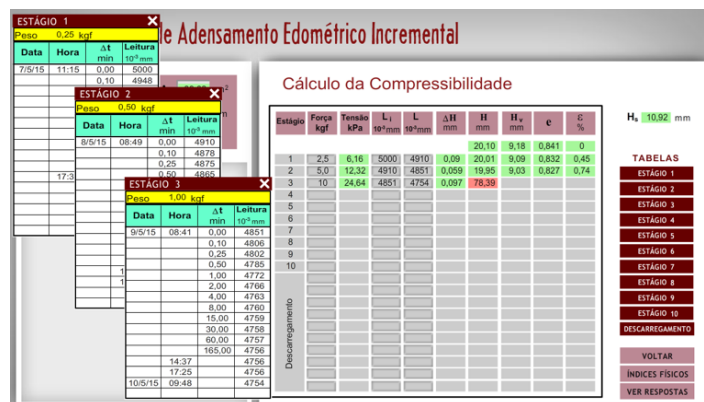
e Adensamento Edométrico Incremental

ESTÁGIO 1
Peso 0,25 kgf

| Data | Hora | Δt min | Leitura $10^{-3}$ mm |
|---|---|---|---|
| 7/5/15 | 11:15 | 0,00 | 5000 |
| | | 0,10 | 4948 |

ESTÁGIO 2
Peso 0,50 kgf

| Data | Hora | Δt min | Leitura $10^{-3}$ mm |
|---|---|---|---|
| 8/5/15 | 08:49 | 0,00 | 4910 |
| | | 0,10 | 4878 |
| | | 0,25 | 4875 |
| | | 0,50 | 4865 |
| | 17:3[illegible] | | |

ESTÁGIO 3
Peso 1,00 kgf

| Data | Hora | Δt min | Leitura $10^{-3}$ mm |
|---|---|---|---|
| 9/5/15 | 08:41 | 0,00 | 4851 |
| | | 0,10 | 4806 |
| | | 0,25 | 4802 |
| | | 0,50 | 4785 |
| | | 1,00 | 4772 |
| | | 2,00 | 4766 |
| | | 4,00 | 4763 |
| | | 8,00 | 4760 |
| | | 15,00 | 4759 |
| | | 30,00 | 4758 |
| | | 60,00 | 4757 |
| | | 165,00 | 4756 |
| | 14:37 | | 4756 |
| | 17:25 | | 4756 |
| 10/5/15 | 09:48 | | 4754 |

Cálculo da Compressibilidade

| Estágio | Força kgf | Tensão kPa | $L_i$ $10^{-3}$mm | L $10^{-3}$mm | ΔH mm | H mm | $H_v$ mm | e | ε % |
|---|---|---|---|---|---|---|---|---|---|
| | | | | | | 20,10 | 9,18 | 0,841 | 0 |
| 1 | 2,5 | 6,16 | 5000 | 4910 | 0,09 | 20,01 | 9,09 | 0,832 | 0,45 |
| 2 | 5,0 | 12,32 | 4910 | 4851 | 0,059 | 19,95 | 9,03 | 0,827 | 0,74 |
| 3 | 10 | 24,64 | 4851 | 4754 | 0,097 | 78,39 | | | |
| 4 | | | | | | | | | |
| 5 | | | | | | | | | |
| 6 | | | | | | | | | |
| 7 | | | | | | | | | |
| 8 | | | | | | | | | |
| 9 | | | | | | | | | |
| 10 | | | | | | | | | |
| Descarregamento | | | | | | | | | |

$H_s$ 10,92 mm

TABELAS
ESTÁGIO 1
ESTÁGIO 2
ESTÁGIO 3
ESTÁGIO 4
ESTÁGIO 5
ESTÁGIO 6
ESTÁGIO 7
ESTÁGIO 8
ESTÁGIO 9
ESTÁGIO 10
DESCARREGAMENTO

VOLTAR
ÍNDICES FÍSICOS
VER RESPOSTAS